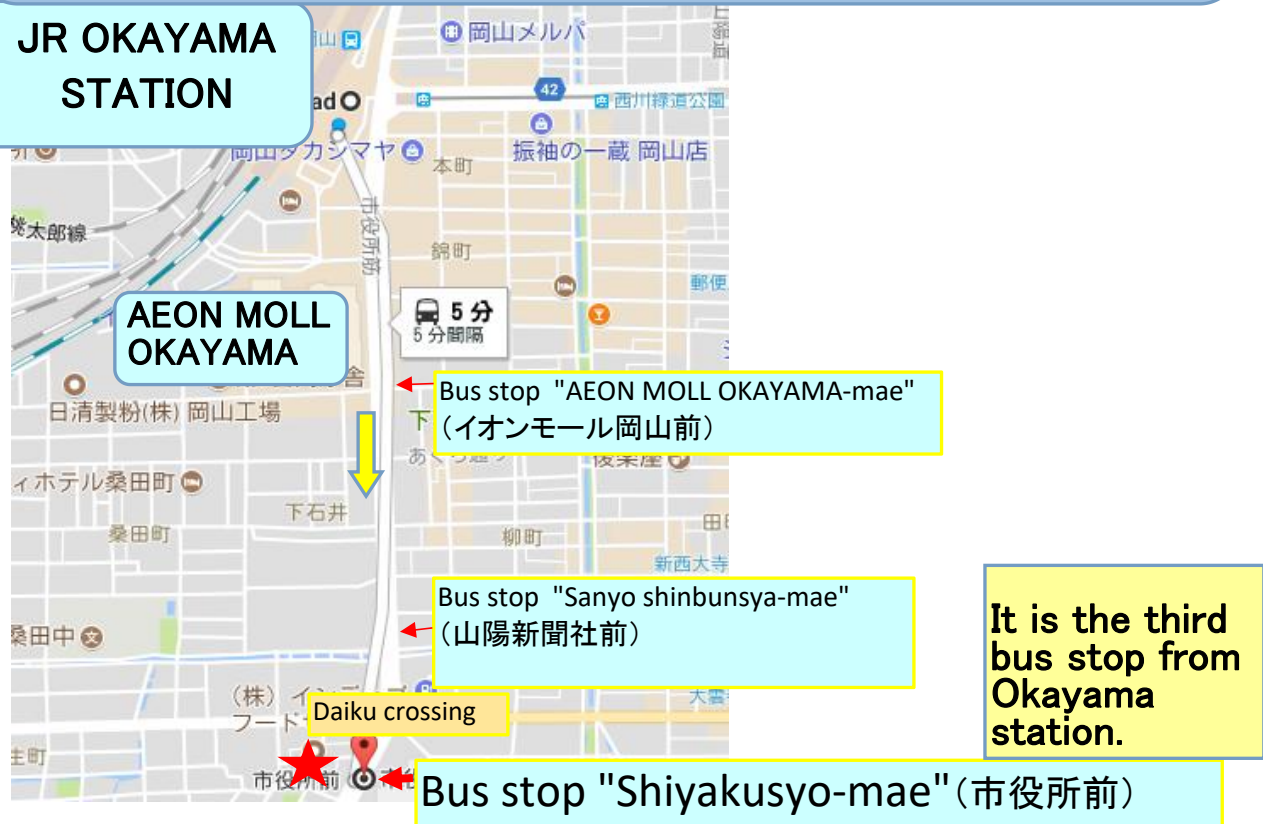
JR OKAYAMA STATION

岡山メルパ

42

西川緑道公園

岡山高島屋

振袖の一蔵 岡山店

本町

市役所筋

錦町

郵便

5分
5分間隔

AEON MOLL OKAYAMA

日清製粉(株) 岡山工場

Bus stop "AEON MOLL OKAYAMA-mae"
(イオンモール岡山前)

ホテル桑田町

後楽座

下石井

桑田町

柳町

田町

新西大寺

Bus stop "Sanyo shinbunsya-mae"
(山陽新聞社前)

It is the third bus stop from Okayama station.

桑田中

(株)

フード

Daiku crossing

大雲

市役所前

Bus stop "Shiyakusyo-mae"(市役所前)